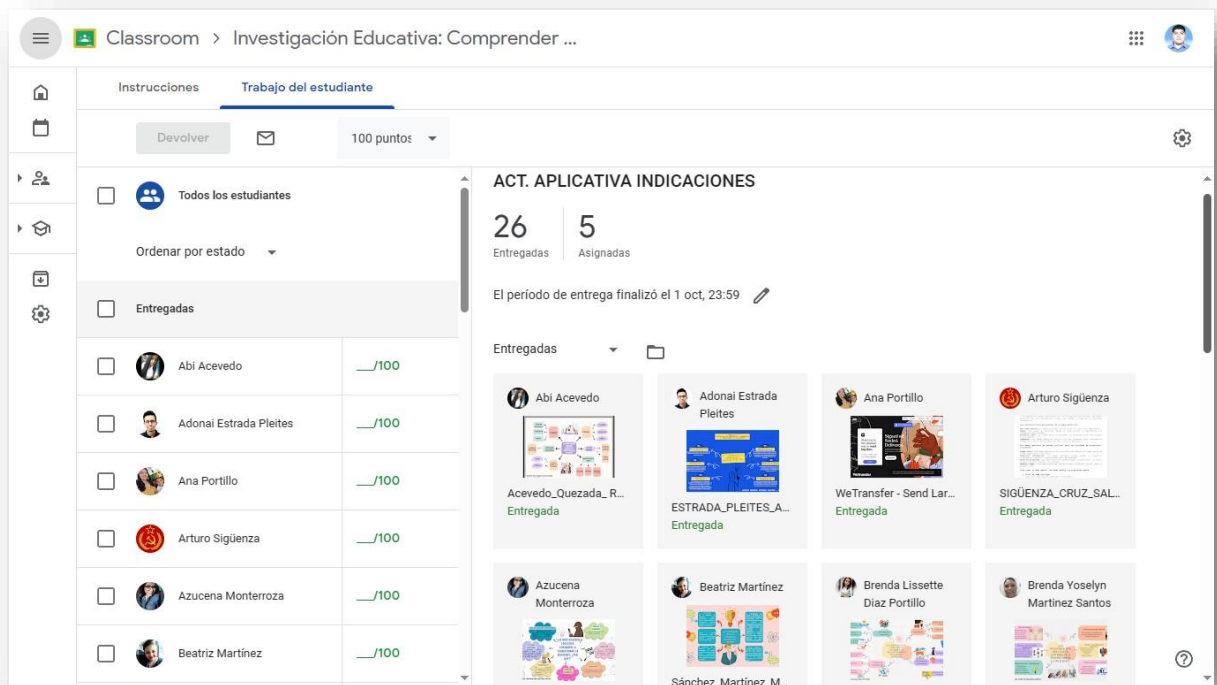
Classroom > Investigación Educativa: Comprender ...

Instrucciones
Trabajo del estudiante

Devolver
100 puntos

Todos los estudiantes

Ordenar por estado

Entregadas

Abi Acevedo __/100
Adonai Estrada Pleites __/100
Ana Portillo __/100
Arturo Sigüenza __/100
Azucena Monterroza __/100
Beatriz Martínez __/100

ACT. APLICATIVA INDICACIONES

26
Entregadas
5
Asignadas

El período de entrega finalizó el 1 oct, 23:59

Entregadas

Abi Acevedo
Acevedo_Quezada_R...
Entregada

Adonai Estrada Pleites
ESTRADA_PLEITES_A...
Entregada

Ana Portillo
WeTransfer - Send Lar...
Entregada

Arturo Sigüenza
SIGÜENZA_CRUZ_SAL...
Entregada

Azucena Monterroza

Beatriz Martínez
Sánchez_Martínez_M...

Brenda Lissette Diaz Portillo

Brenda Yoselyn Martinez Santos